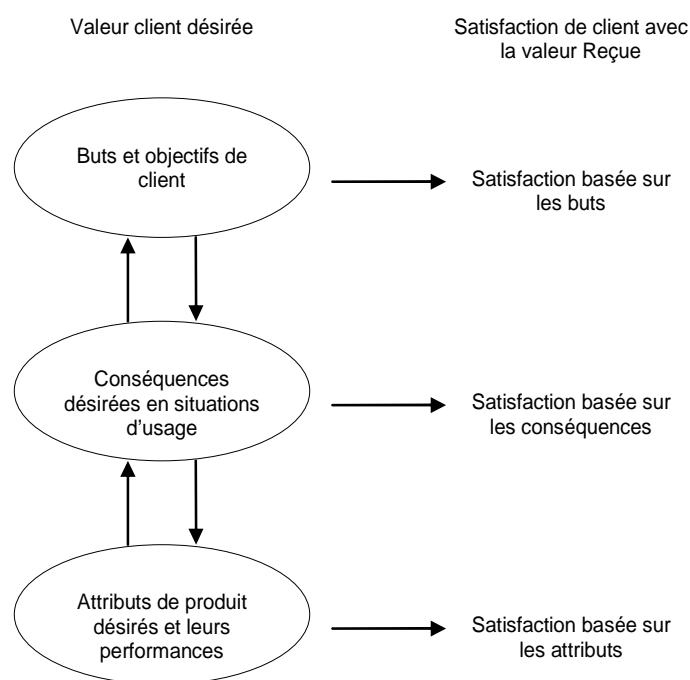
Valeur client désirée

Satisfaction de client avec la valeur Reçue

Buts et objectifs de client

Satisfaction basée sur les buts

Conséquences désirées en situations d'usage

Satisfaction basée sur les conséquences

Attributs de produit désirés et leurs performances

Satisfaction basée sur les attributs